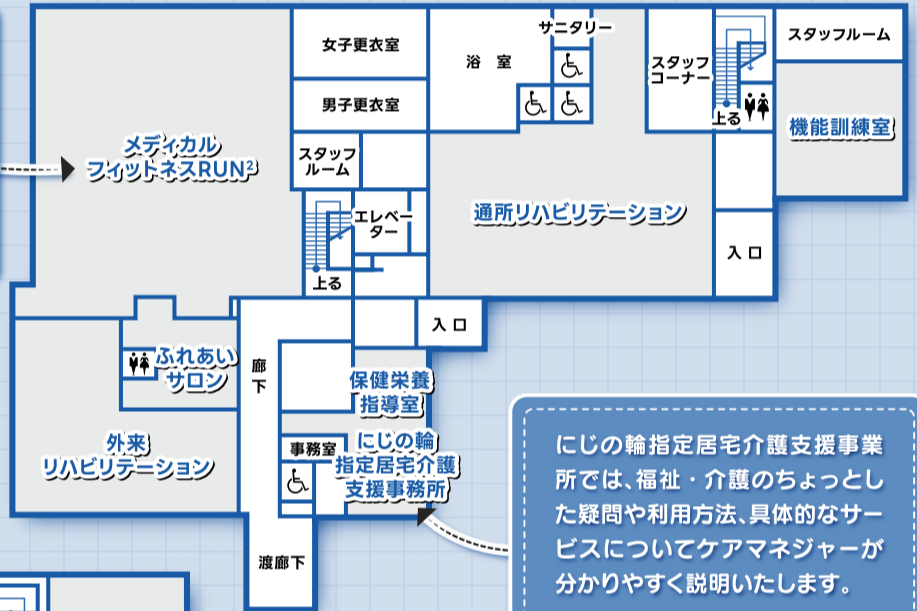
女子更衣室

男子更衣室

浴 室

サニタリー

スタッフコーナー

スタッフルーム

上る

機能訓練室

メディカルフィットネスRUN$^2$

スタッフルーム

エレベーター

通所リハビリテーション

上る

入口

入口

ふれあいサロン

廊下

保健栄養指導室

外来リハビリテーション

事務室

にじの輪指定居宅介護支援事務所

渡廊下

にじの輪指定居宅介護支援事業所では、福祉・介護のちょっとした疑問や利用方法、具体的なサービスについてケアマネジャーが分かりやすく説明いたします。